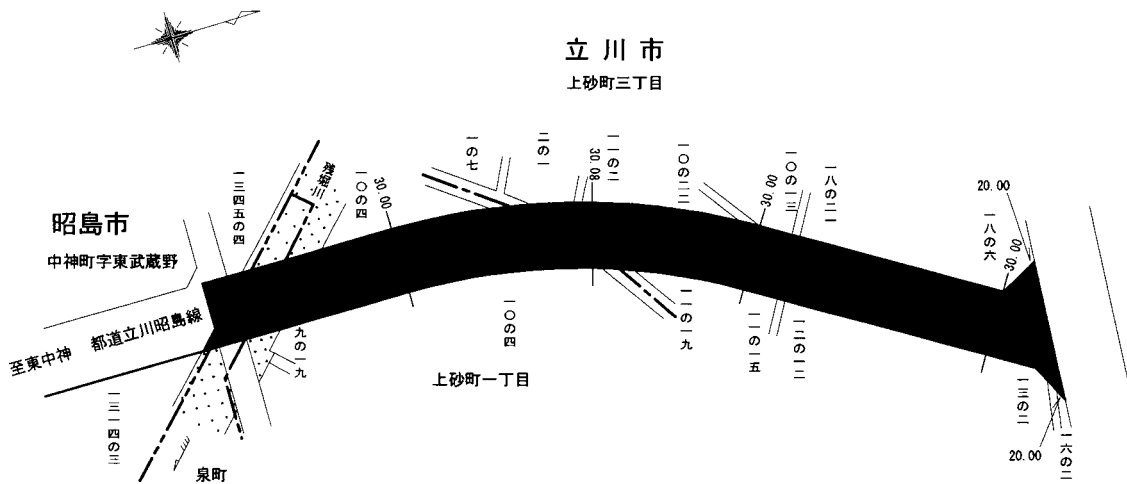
立川市

上砂町三丁目

昭島市

中神町字東武蔵野

至東中神　都道立川昭島線

一三四五の四

一〇の四

残堀川

30.00

一の七

二の一

一一の二

30.08

一〇の二三

30.00

一〇の一三

一八の二一

20.00

一八の六

30.00

九の一

九

一〇の四

一一の一九

一一の一五

一二の二二

上砂町一丁目

一三一四の三

泉町

一三の二

20.00

一六の二